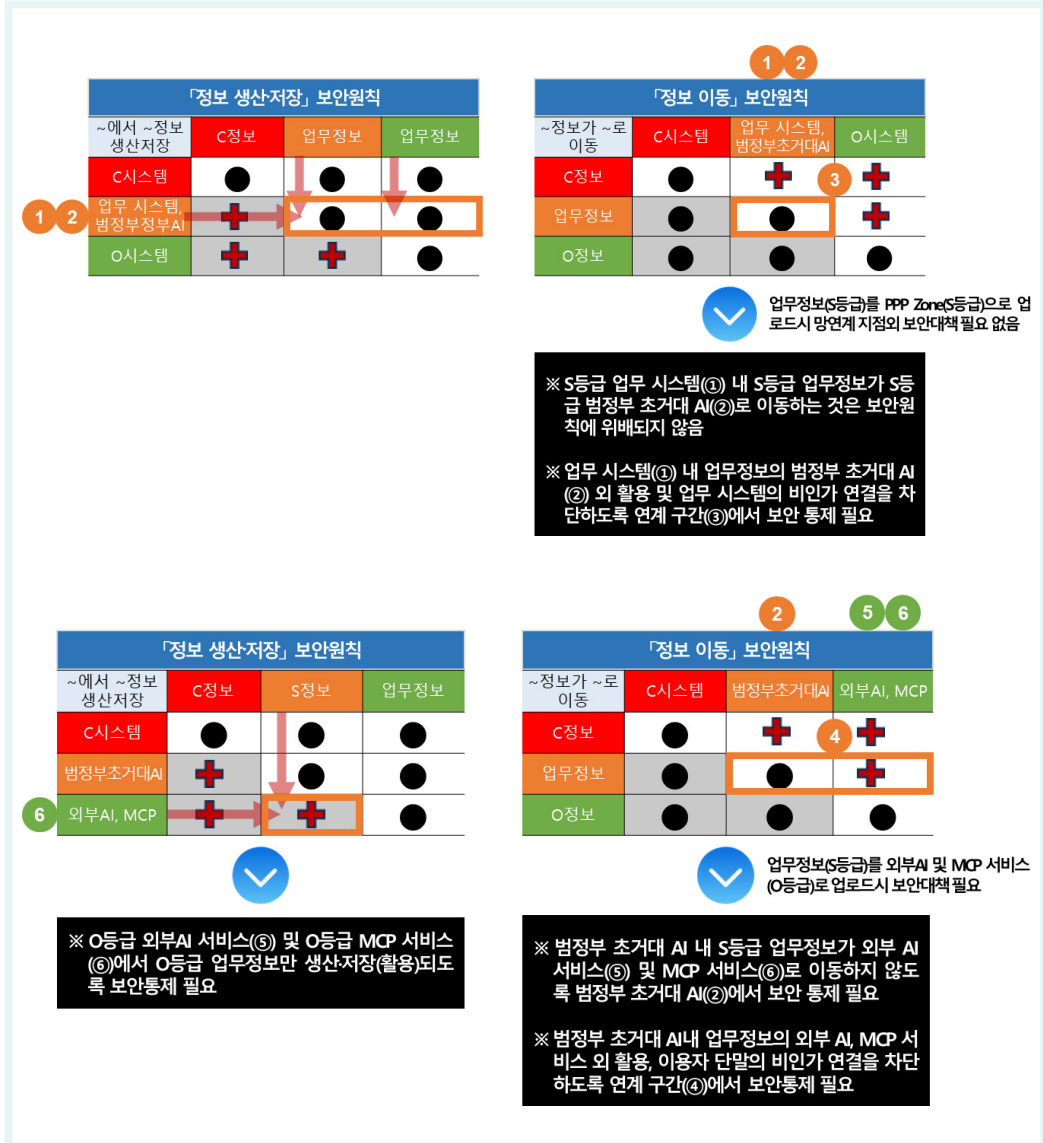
「정보 생산·저장」 보안원칙

| ~에서 ~정보 생산저장 | C정보 | 업무정보 | 업무정보 |
|---|---|---|---|
| C시스템 | ● | ● | ● |
| 1 2 업무 시스템, 범정부정부AI | ✚ | ● | ● |
| O시스템 | ✚ | ✚ | ● |

1 2

「정보 이동」 보안원칙

| ~정보가 ~로 이동 | C시스템 | 업무 시스템, 범정부초거대AI | O시스템 |
|---|---|---|---|
| C정보 | ● | ✚ | 3 ✚ |
| 업무정보 | ● | ● | ✚ |
| O정보 | ● | ● | ● |

업무정보(S등급)를 PPP Zone(S등급)으로 업로드시 망연계 지점외 보안대책 필요 없음

※ S등급 업무 시스템(①) 내 S등급 업무정보가 S등급 범정부 초거대 AI(②)로 이동하는 것은 보안원칙에 위배되지 않음

※ 업무 시스템(①) 내 업무정보의 범정부 초거대 AI(②) 외 활용 및 업무 시스템의 비인가 연결을 차단하도록 연계 구간(③)에서 보안 통제 필요

「정보 생산·저장」 보안원칙

| ~에서 ~정보 생산저장 | C정보 | S정보 | 업무정보 |
|---|---|---|---|
| C시스템 | ● | ● | ● |
| 범정부초거대AI | ✚ | ● | ● |
| 6 외부AI, MCP | ✚ | ✚ | ● |

※ O등급 외부AI 서비스(⑤) 및 O등급 MCP 서비스(⑥)에서 O등급 업무정보만 생산·저장(활용)되도록 보안통제 필요

2 5 6

「정보 이동」 보안원칙

| ~정보가 ~로 이동 | C시스템 | 범정부초거대AI | 외부AI, MCP |
|---|---|---|---|
| C정보 | ● | ✚ | 4 ✚ |
| 업무정보 | ● | ● | ✚ |
| O정보 | ● | ● | ● |

업무정보(S등급)를 외부AI 및 MCP 서비스(O등급)로 업로드시 보안대책 필요

※ 범정부 초거대 AI 내 S등급 업무정보가 외부 AI 서비스(⑤) 및 MCP 서비스(⑥)로 이동하지 않도록 범정부 초거대 AI(②)에서 보안 통제 필요

※ 범정부 초거대 AI내 업무정보의 외부 AI, MCP 서비스 외 활용, 이용자 단말의 비인가 연결을 차단하도록 연계 구간(④)에서 보안통제 필요